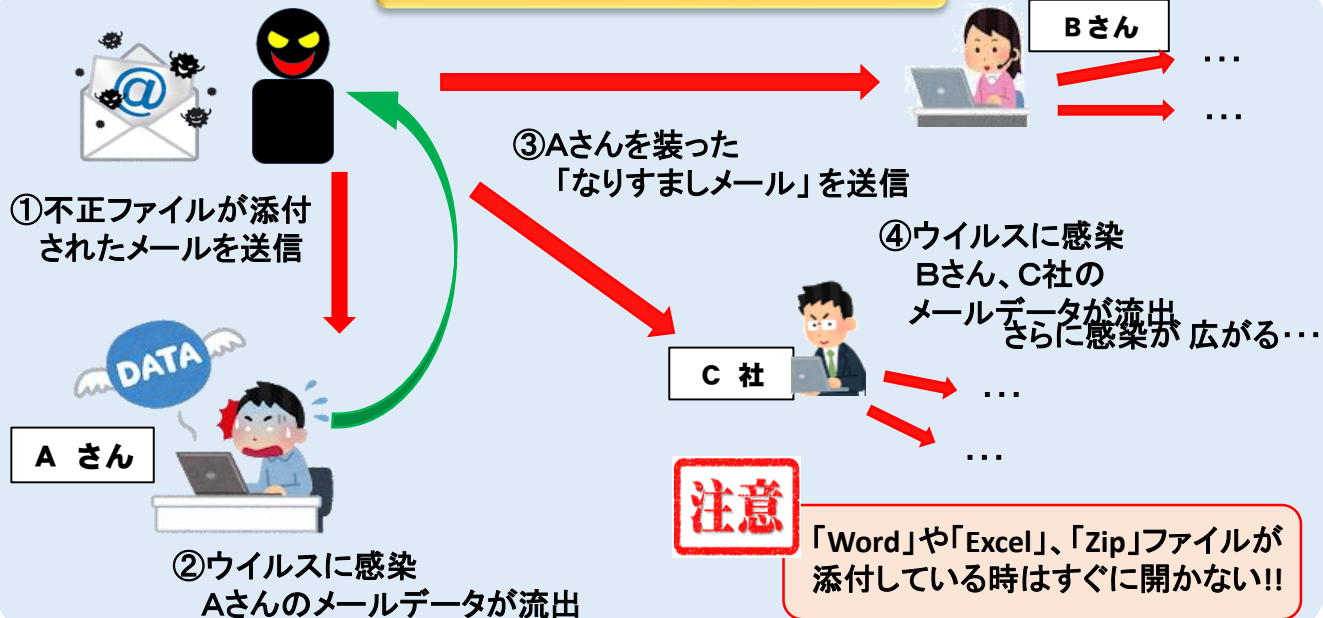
Bさん

…

…

①不正ファイルが添付されたメールを送信

③Aさんを装った「なりすましメール」を送信

④ウイルスに感染 Bさん、C社のメールデータが流出 さらに感染が 広がる…

DATA

C 社

…

…

A さん

注意

「Word」や「Excel」、「Zip」ファイルが添付している時はすぐに開かない!!

②ウイルスに感染 Aさんのメールデータが流出